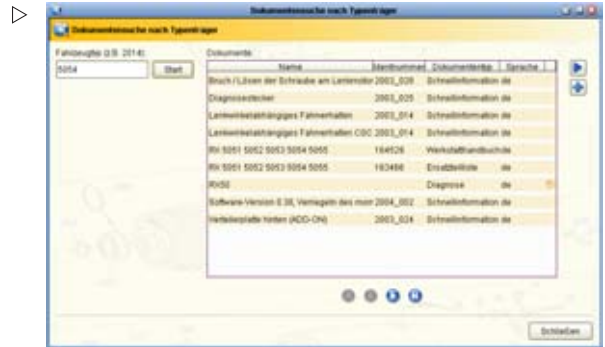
Dokumentensuche nach Typenträger

Dokumentensuche nach Typenträger

Fahrzeugtyp (z.B. 2014):

5054

Start

Dokumente:

| Name | Identnummer | Dokumententyp | Sprache |
|---|---|---|---|
| Bruch / Lösen der Schraube am Lenkmotor | 2003_028 | Schnellinformation | de |
| Diagnosestecker | 2003_035 | Schnellinformation | de |
| Lenkwinkelabhängiges Fahrverhalten | 2003_014 | Schnellinformation | de |
| Lenkwinkelabhängiges Fahrverhalten CSC | 2003_014 | Schnellinformation | de |
| RX 5051 5052 5053 5054 5055 | 164526 | Werkstatthandbuch | de |
| RX 5051 5052 5053 5054 5055 | 163466 | Ersatzteilliste | de |
| RX50 | | Diagnose | de |
| Software-Version 0.38, Verriegeln des mon | 2004_002 | Schnellinformation | de |
| Verteilerplatte hinten (ADD-ON) | 2003_024 | Schnellinformation | de |

Schließen